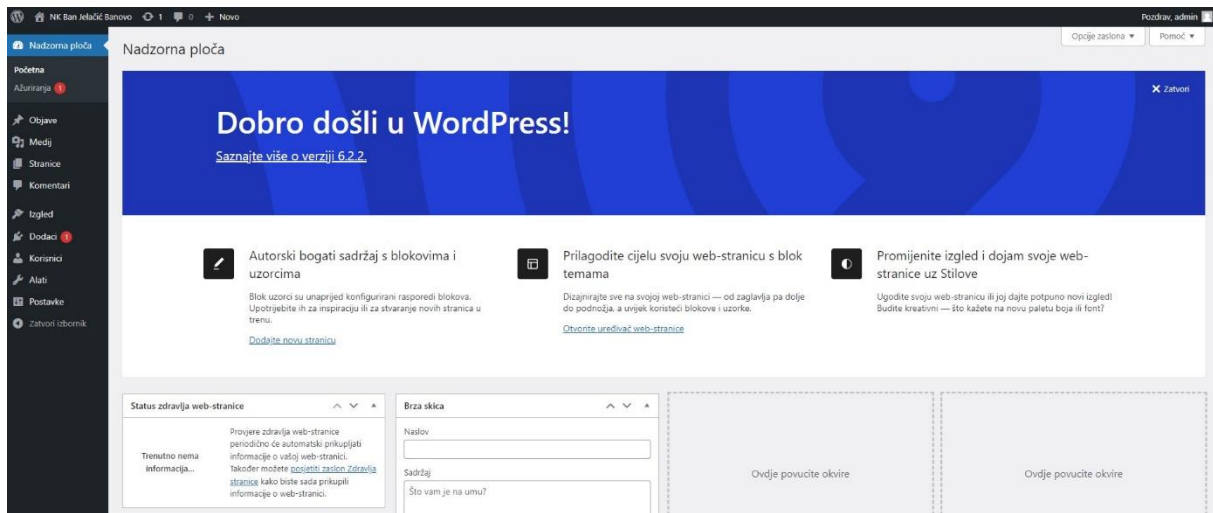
NK Ban Jelačić Banovo 1 0 + Novo
Pozdrav, admin

Nadzorna ploča
Početna
Ažuriranja 1
Objave
Medij
Stranice
Komentari
Izgled
Dodaci 1
Korisnici
Alati
Postavke
Zatvori izbornik

Nadzorna ploča
Opcije zaslona ▾
Pomoć ▾

✕ Zatvori

Dobro došli u WordPress!
Saznajte više o verziji 6.2.2.

Autorski bogati sadržaj s blokovima i uzorcima
Blok uzorci su unaprijed konfigurirani rasporedi blokova. Upotrijebite ih za inspiraciju ili za stvaranje novih stranica u trenu.
Dodajte novu stranicu

Prilagodite cijelu svoju web-stranicu s blok temama
Dizajnirajte sve na svojoj web-stranici — od zaglavlja pa dolje do podnožja, a uvijek koristeći blokove i uzorke.
Otvorite uređivač web-stranice

Promijenite izgled i dojam svoje web-stranice uz Stilove
Ugodite svoju web-stranicu ili joj dajte potpuno novi izgled! Budite kreativni — što kažete na novu paletu boja ili font?

Status zdravlja web-stranice
Trenutno nema informacija...
Provjere zdravlja web-stranice periodično će automatski prikupljati informacije o vašoj web-stranici. Također možete posjetiti zaslon Zdravlja stranice kako biste sada prikupili informacije o web-stranici.

Brza skica
Naslov
Sadržaj
Što vam je na umu?

Ovdje povucite okvire

Ovdje povucite okvire